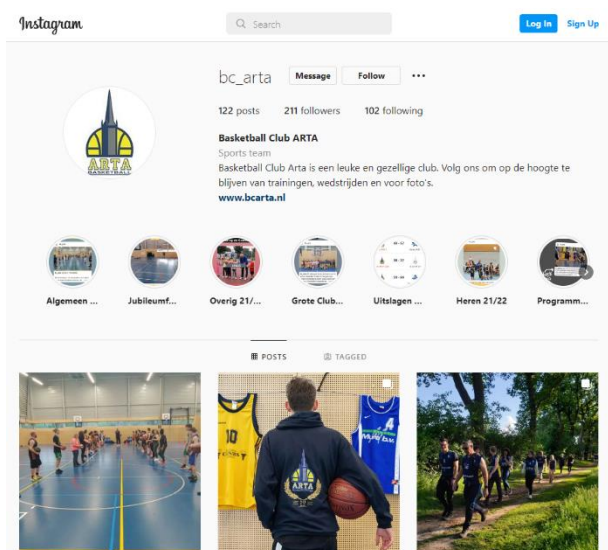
Instagram

Search

Log In

Sign Up

bc_arta

Message

Follow

...

122 posts 211 followers 102 following

Basketball Club ARTA

Sports team

Basketball Club Arta is een leuke en gezellige club. Volg ons om op de hoogte te blijven van trainingen, wedstrijden en voor foto's.

www.bcarta.nl

ARTA BASKETBALL

Algemeen ...

Jubileumf...

Overig 21/...

Grote Club...

Uitslagen ...

Heren 21/22

Programm...

POSTS

TAGGED

10

ARTA